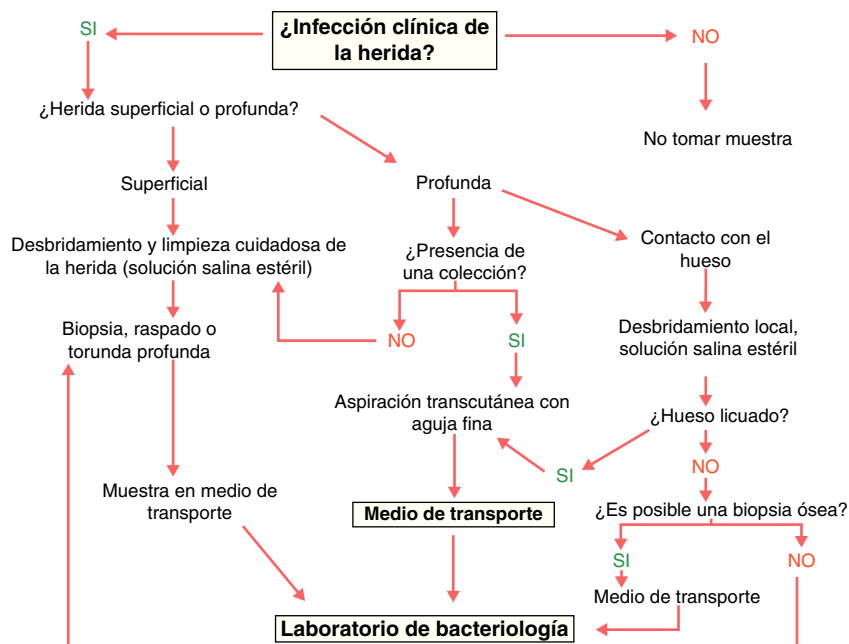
¿Infección clínica de la herida?

SI

NO

No tomar muestra

¿Herida superficial o profunda?

Superficial

Profunda

Desbridamiento y limpieza cuidadosa de la herida (solución salina estéril)

¿Presencia de una colección?

Contacto con el hueso

Biopsia, raspado o torunda profunda

NO

SI

Desbridamiento local, solución salina estéril

Aspiración transcutánea con aguja fina

¿Hueso licuado?

SI

NO

Muestra en medio de transporte

Medio de transporte

¿Es posible una biopsia ósea?

SI

NO

Medio de transporte

Laboratorio de bacteriología